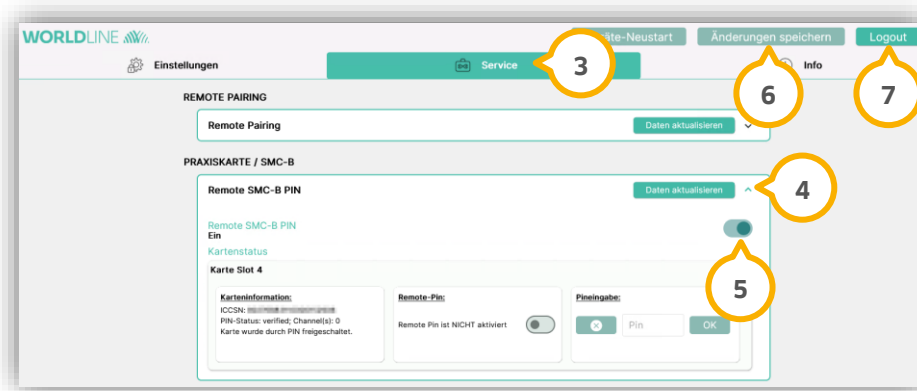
WORLDLINE

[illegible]lite-Neustart

Änderungen speichern

Logout

Einstellungen

Service

Info

3

6

7

REMOTE PAIRING

Remote Pairing

Daten aktualisieren

PRAXISKARTE / SMC-B

Remote SMC-B PIN

Daten aktualisieren

4

Remote SMC-B PIN
Ein

Kartenstatus

5

Karte Slot 4

Karteninformation:
ICCSN: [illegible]
PIN-Status: verified; Channel(s): 0
Karte wurde durch PIN freigeschaltet.

Remote-Pin:
Remote Pin ist NICHT aktiviert

Pineingabe:
Pin
OK